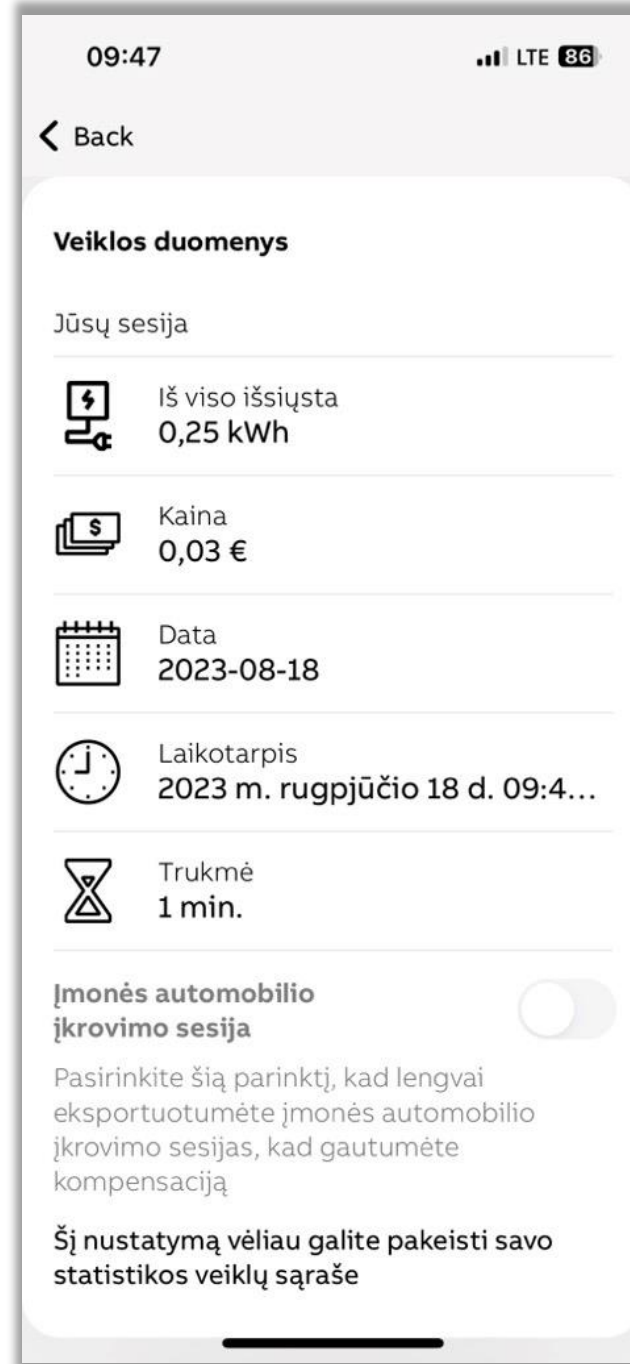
09:47

LTE 86

Back

Veiklos duomenys

Jūsų sesija

Iš viso išsiųsta
0,25 kWh

Kaina
0,03 €

Data
2023-08-18

Laikotarpis
2023 m. rugpjūčio 18 d. 09:4...

Trukmė
1 min.

Įmonės automobilio įkrovimo sesija

Pasirinkite šią parinktį, kad lengvai eksportuotumėte įmonės automobilio įkrovimo sesijas, kad gautumėte kompensaciją

Šį nustatymą vėliau galite pakeisti savo statistikos veiklų sąraše